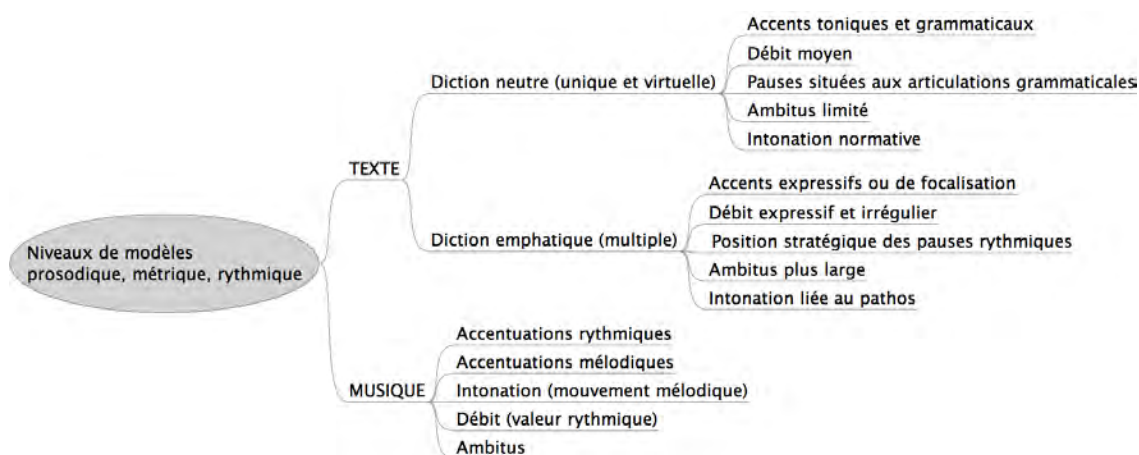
Niveaux de modèles prosodique, métrique, rythmique

TEXTE

Diction neutre (unique et virtuelle)

Accents toniques et grammaticaux

Débit moyen

Pauses situées aux articulations grammaticales

Ambitus limité

Intonation normative

Diction emphatique (multiple)

Accents expressifs ou de focalisation

Débit expressif et irrégulier

Position stratégique des pauses rythmiques

Ambitus plus large

Intonation liée au pathos

MUSIQUE

Accentuations rythmiques

Accentuations mélodiques

Intonation (mouvement mélodique)

Débit (valeur rythmique)

Ambitus